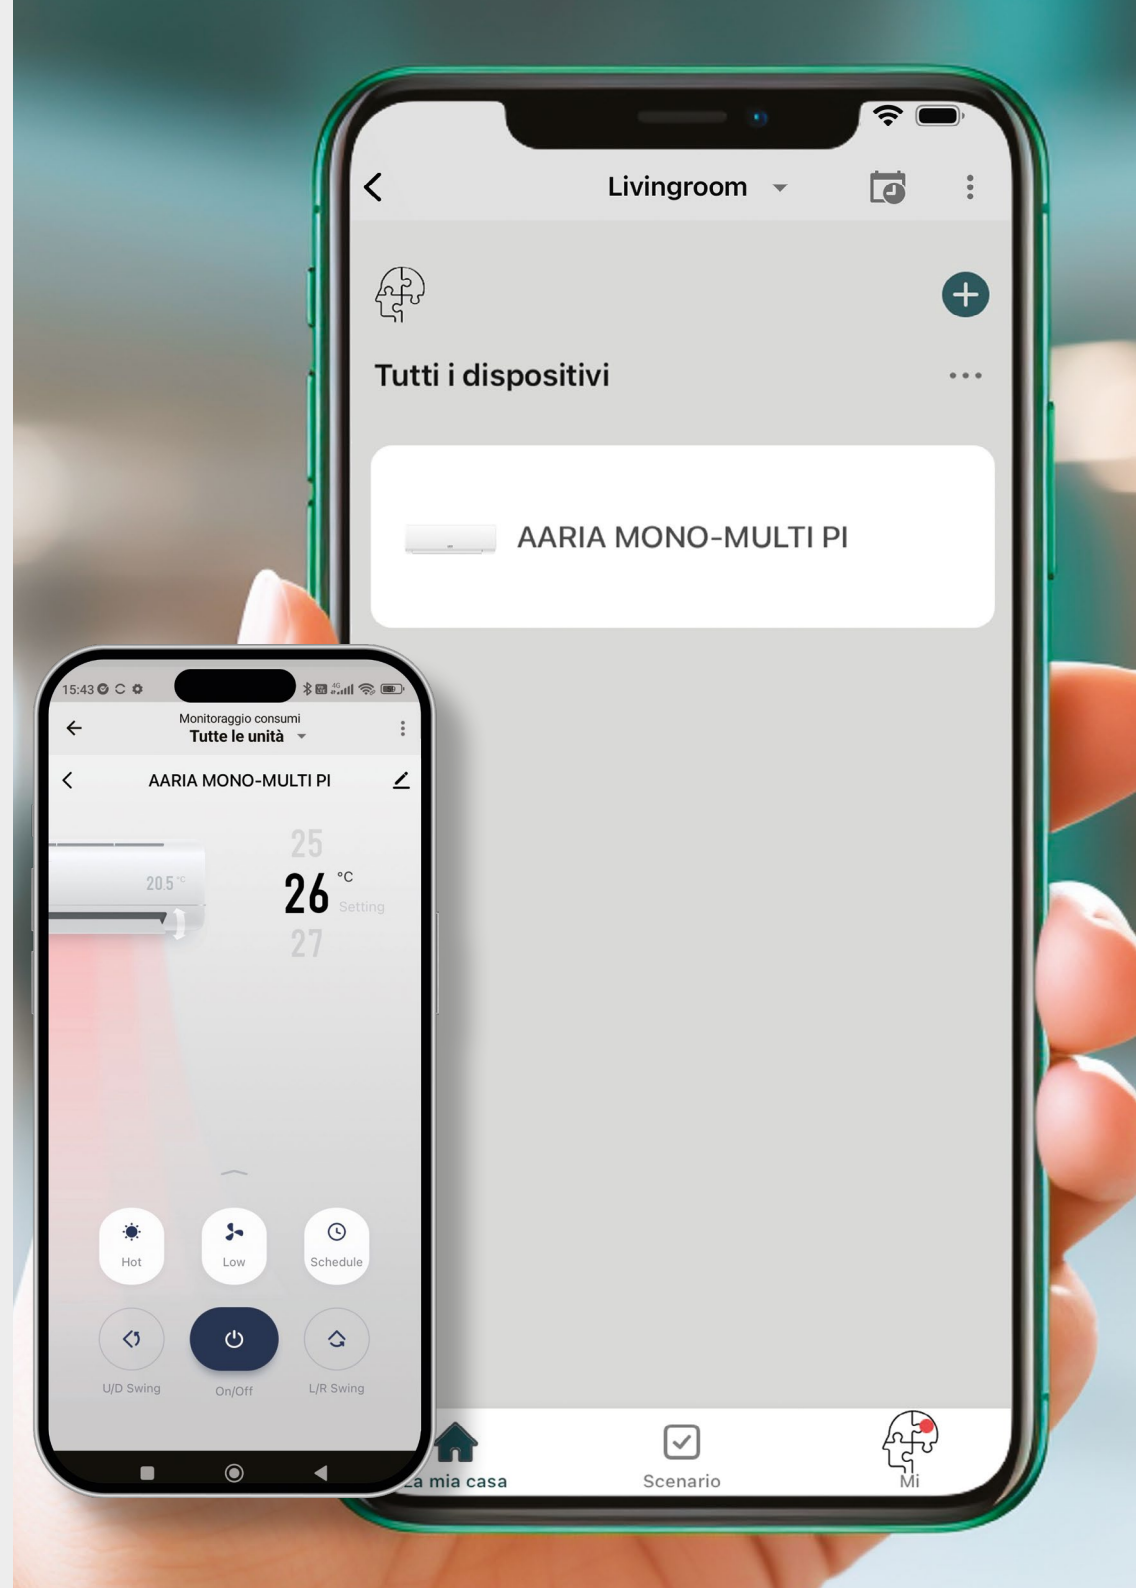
Livingroom

Tutti i dispositivi

AARIA MONO-MULTI PI

La mia casa
Scenario
Mi

15:43

Monitoraggio consumi
Tutte le unità

AARIA MONO-MULTI PI

20.5 °C

25
26 °C Setting
27

Hot
Low
Schedule

U/D Swing
On/Off
L/R Swing